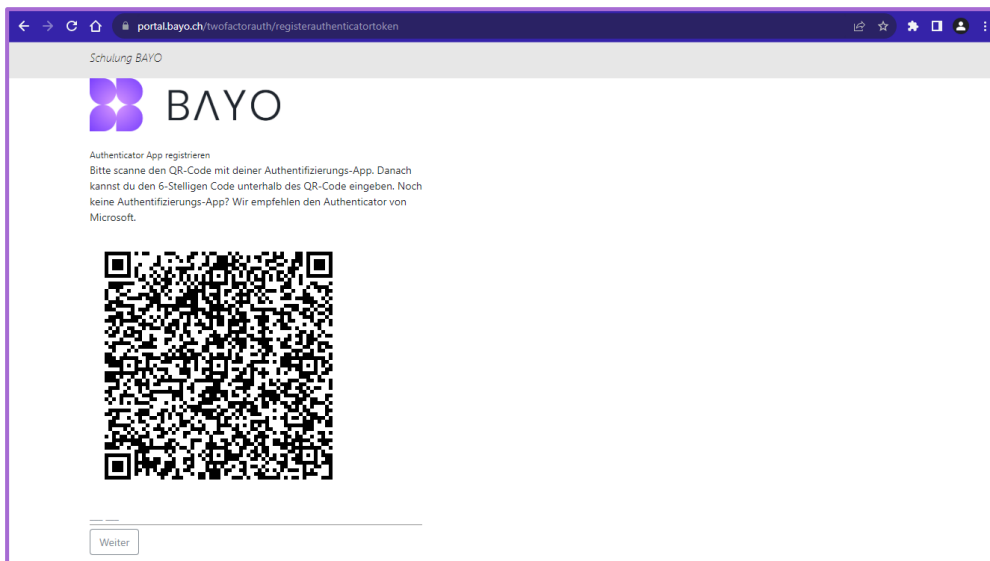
portal.bayo.ch/twofactorauth/registerauthenticatortoken

Schulung BAYO

BAYO

Authenticator App registrieren

Bitte scanne den QR-Code mit deiner Authentifizierungs-App. Danach kannst du den 6-Stelligen Code unterhalb des QR-Code eingeben. Noch keine Authentifizierungs-App? Wir empfehlen den Authenticator von Microsoft.

Weiter